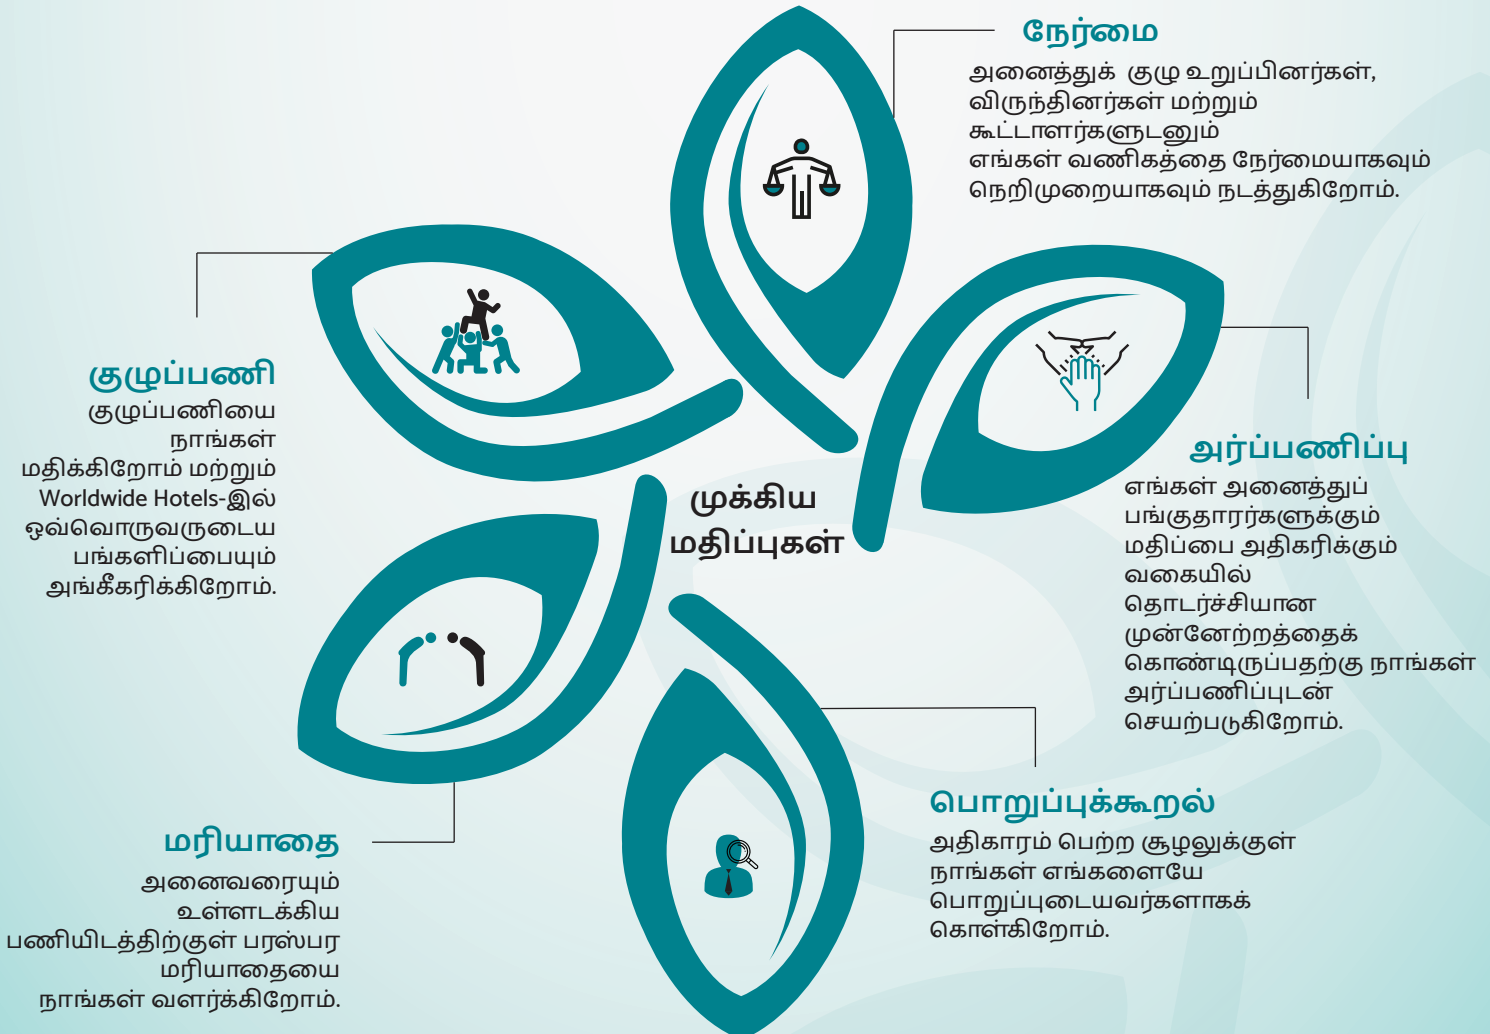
நேர்மை

அனைத்துக் குழு உறுப்பினர்கள், விருந்தினர்கள் மற்றும் கூட்டாளர்களுடனும் எங்கள் வணிகத்தை நேர்மையாகவும் நெறிமுறையாகவும் நடத்துகிறோம்.

குழுப்பணி

குழுப்பணியை நாங்கள் மதிக்கிறோம் மற்றும் Worldwide Hotels-இல் ஒவ்வொருவருடைய பங்களிப்பையும் அங்கீகரிக்கிறோம்.

அர்ப்பணிப்பு

எங்கள் அனைத்துப் பங்குதாரர்களுக்கும் மதிப்பை அதிகரிக்கும் வகையில் தொடர்ச்சியான முன்னேற்றத்தைக் கொண்டிருப்பதற்கு நாங்கள் அர்ப்பணிப்புடன் செயற்படுகிறோம்.

முக்கிய மதிப்புகள்

பொறுப்புக்கூறல்

அதிகாரம் பெற்ற சூழலுக்குள் நாங்கள் எங்களையே பொறுப்புடையவர்களாகக் கொள்கிறோம்.

மரியாதை

அனைவரையும் உள்ளடக்கிய பணியிடத்திற்குள் பரஸ்பர மரியாதையை நாங்கள் வளர்க்கிறோம்.